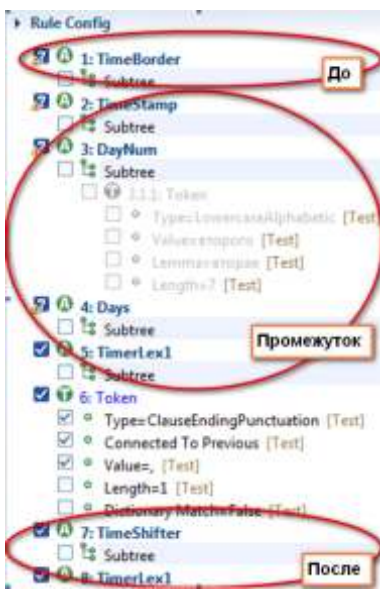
Rule Config
1: TimeBorder
Subtree
До
2: TimeStamp
Subtree
3: DayNum
Subtree
3.1.1: Token
Type=LowercaseAlphabetic [Test]
Value=второго [Test]
Lemma=второй [Test]
Length=7 [Test]
4: Days
Subtree
Промежуток
5: TimerLex1
Subtree
6: Token
Type=ClauseEndingPunctuation [Test]
Connected To Previous [Test]
Value=, [Test]
Length=1 [Test]
Dictionary Match=False [Test]
7: TimeShifter
Subtree
После
8: TimerLex1